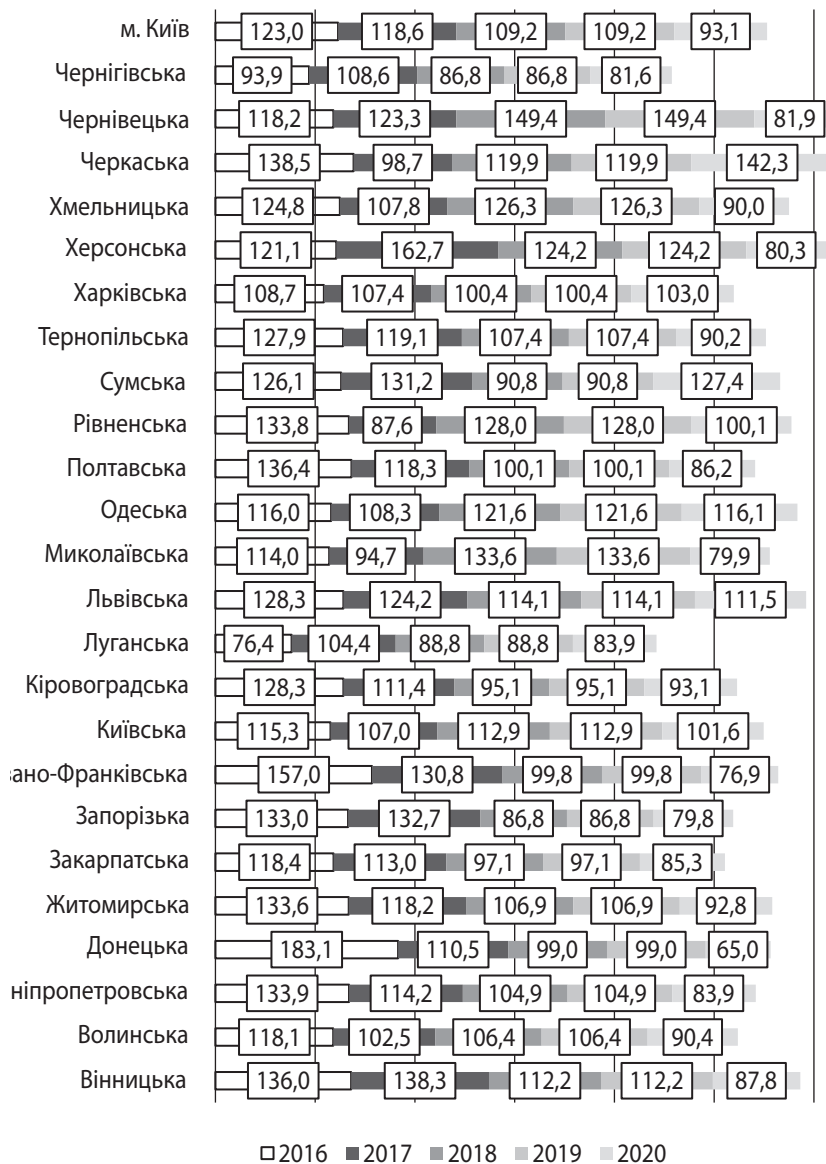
| | | | | | |
|---|---|---|---|---|---|
| м. Київ | 123,0 | 118,6 | 109,2 | 109,2 | 93,1 |
| Чернігівська | 93,9 | 108,6 | 86,8 | 86,8 | 81,6 |
| Чернівецька | 118,2 | 123,3 | 149,4 | 149,4 | 81,9 |
| Черкаська | 138,5 | 98,7 | 119,9 | 119,9 | 142,3 |
| Хмельницька | 124,8 | 107,8 | 126,3 | 126,3 | 90,0 |
| Херсонська | 121,1 | 162,7 | 124,2 | 124,2 | 80,3 |
| Харківська | 108,7 | 107,4 | 100,4 | 100,4 | 103,0 |
| Тернопільська | 127,9 | 119,1 | 107,4 | 107,4 | 90,2 |
| Сумська | 126,1 | 131,2 | 90,8 | 90,8 | 127,4 |
| Рівненська | 133,8 | 87,6 | 128,0 | 128,0 | 100,1 |
| Полтавська | 136,4 | 118,3 | 100,1 | 100,1 | 86,2 |
| Одеська | 116,0 | 108,3 | 121,6 | 121,6 | 116,1 |
| Миколаївська | 114,0 | 94,7 | 133,6 | 133,6 | 79,9 |
| Львівська | 128,3 | 124,2 | 114,1 | 114,1 | 111,5 |
| Луганська | 76,4 | 104,4 | 88,8 | 88,8 | 83,9 |
| Кіровоградська | 128,3 | 111,4 | 95,1 | 95,1 | 93,1 |
| Київська | 115,3 | 107,0 | 112,9 | 112,9 | 101,6 |
| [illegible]ано-Франківська | 157,0 | 130,8 | 99,8 | 99,8 | 76,9 |
| Запорізька | 133,0 | 132,7 | 86,8 | 86,8 | 79,8 |
| Закарпатська | 118,4 | 113,0 | 97,1 | 97,1 | 85,3 |
| Житомирська | 133,6 | 118,2 | 106,9 | 106,9 | 92,8 |
| Донецька | 183,1 | 110,5 | 99,0 | 99,0 | 65,0 |
| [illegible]ніпропетровська | 133,9 | 114,2 | 104,9 | 104,9 | 83,9 |
| Волинська | 118,1 | 102,5 | 106,4 | 106,4 | 90,4 |
| Вінницька | 136,0 | 138,3 | 112,2 | 112,2 | 87,8 |

2016 2017 2018 2019 2020